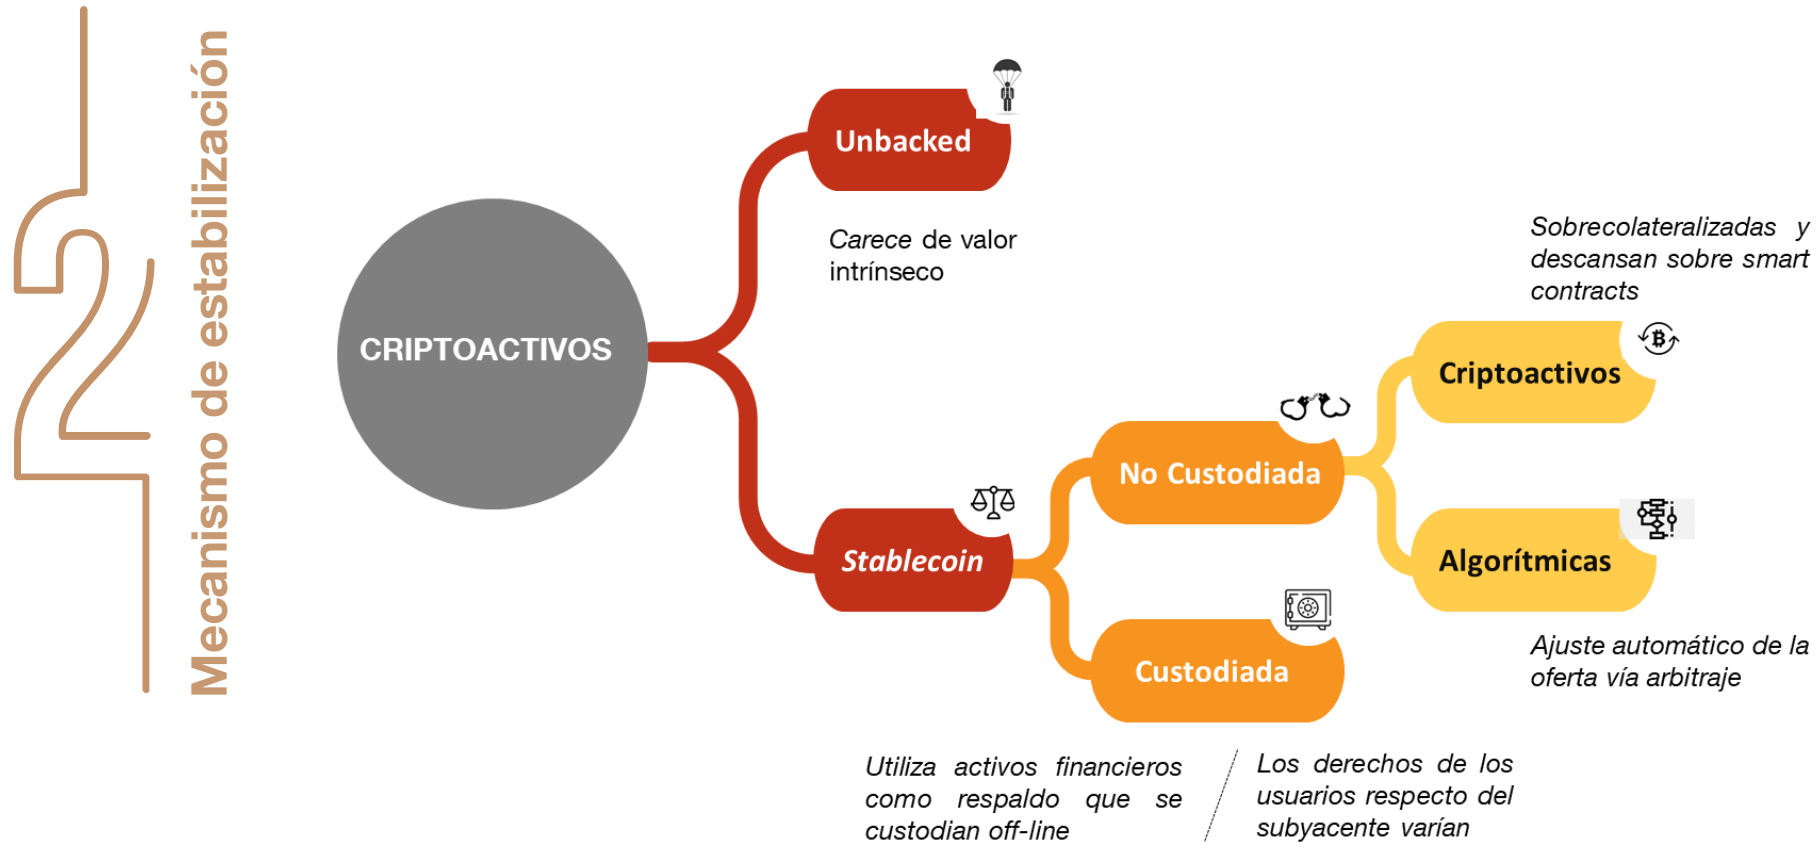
2

Mecanismo de estabilización

CRIPTOACTIVOS

Unbacked

Carece de valor intrínseco

Stablecoin

No Custodiada

Criptoactivos

Sobrecolateralizadas y descansan sobre smart contracts

Algorítmicas

Ajuste automático de la oferta vía arbitraje

Custodiada

Utiliza activos financieros como respaldo que se custodian off-line

Los derechos de los usuarios respecto del subyacente varían